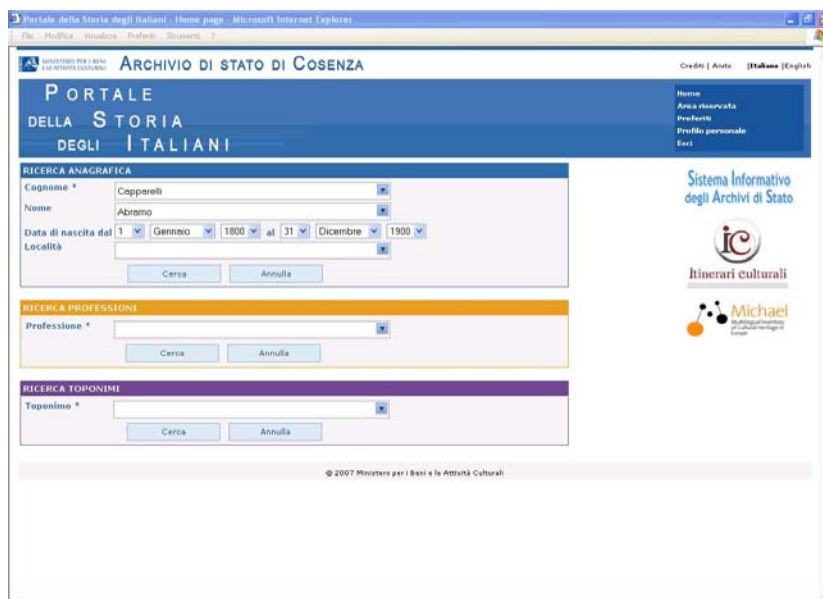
Portale della Storia degli Italiani - Home page - Microsoft Internet Explorer

File Modifica Visualizza Preferiti Strumenti ?

MINISTERO PER I BENI E LE ATTIVITÀ CULTURALI

ARCHIVIO DI STATO DI COSENZA

Crediti | Aiuto [Italiano |English

PORTALE DELLA STORIA DEGLI ITALIANI

Home
Area riservata
Preferiti
Profilo personale
Esci

RICERCA ANAGRAFICA

Cognome * Capparelli
Nome Abramo
Data di nascita dal 1 Gennaio 1800 al 31 Dicembre 1900
Località

Cerca Annulla

RICERCA PROFESSIONI

Professione *

Cerca Annulla

RICERCA TOPONIMI

Toponimo *

Cerca Annulla

Sistema Informativo degli Archivi di Stato

IC Itinerari culturali

Michael Multilingual Inventory of Cultural Heritage in Europe

© 2007 Ministero per i Beni e le Attività Culturali